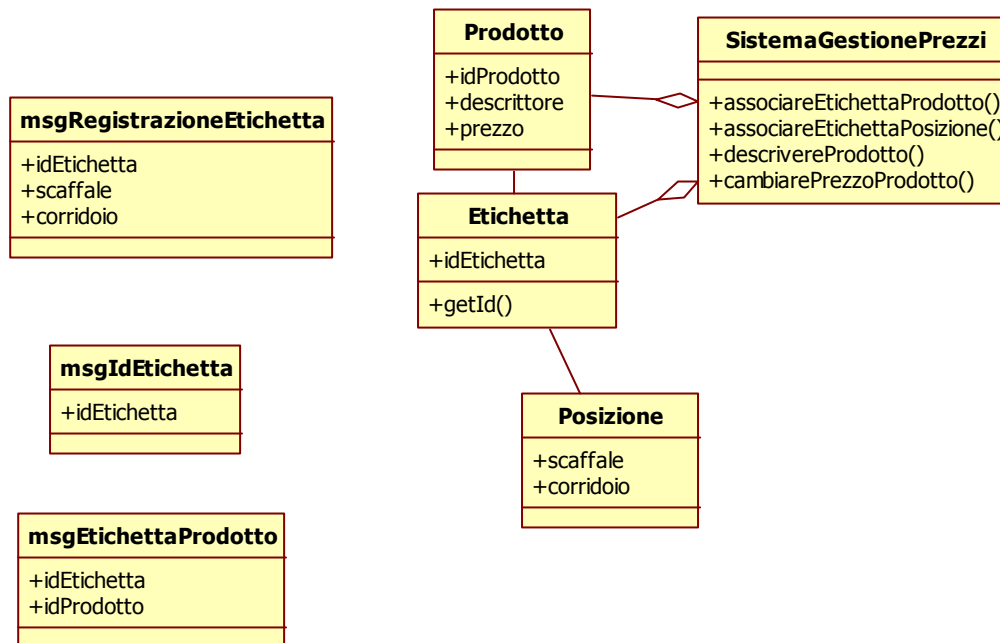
Prodotto

+idProdotto
+descrittore
+prezzo

SistemaGestionePrezzi

+associareEtichettaProdotto()
+associareEtichettaPosizione()
+descrivereProdotto()
+cambiarePrezzoProdotto()

msgRegistrazioneEtichetta

+idEtichetta
+scaffale
+corridoio

Etichetta

+idEtichetta

+getId()

msgIdEtichetta

+idEtichetta

Posizione

+scaffale
+corridoio

msgEtichettaProdotto

+idEtichetta
+idProdotto